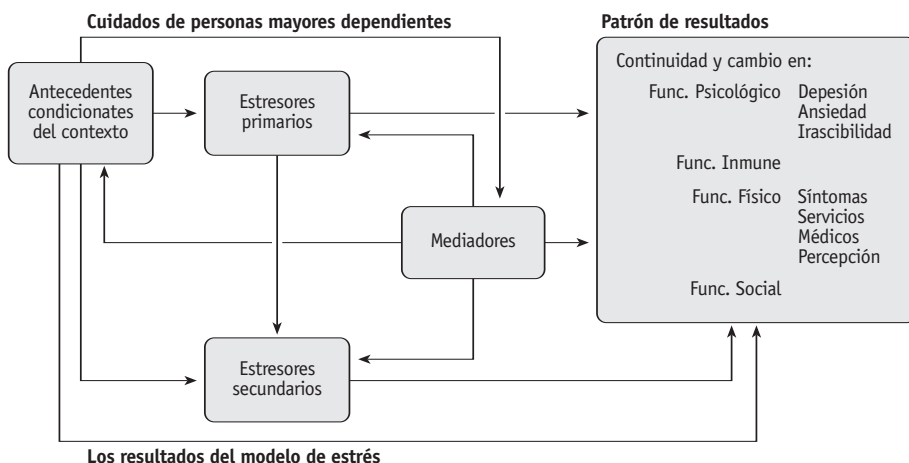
Cuidados de personas mayores dependientes

Patrón de resultados

Antecedentes condicionates del contexto

Estresores primarios

Mediadores

Estresores secundarios

Continuidad y cambio en:

Func. Psicológico Depesión Ansiedad Irascibilidad

Func. Inmune

Func. Físico Síntomas Servicios Médicos Percepción

Func. Social

Los resultados del modelo de estrés